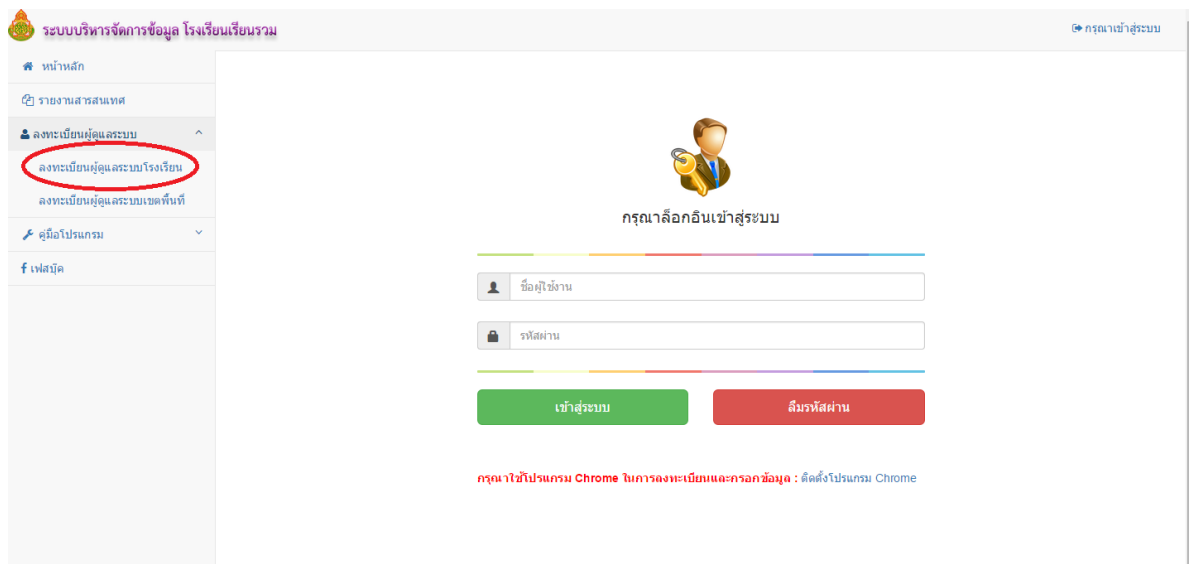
ระบบบริหารจัดการข้อมูล โรงเรียนเรียนรวม

กรุณาเข้าสู่ระบบ

หน้าหลัก

รายงานสารสนเทศ

ลงทะเบียนผู้ดูแลระบบ

ลงทะเบียนผู้ดูแลระบบโรงเรียน

ลงทะเบียนผู้ดูแลระบบเขตพื้นที่

คู่มือโปรแกรม

เฟสบุ๊ค

กรุณาล็อกอินเข้าสู่ระบบ

ชื่อผู้ใช้งาน

รหัสผ่าน

เข้าสู่ระบบ

ลืมรหัสผ่าน

กรุณาใช้โปรแกรม Chrome ในการลงทะเบียนและกรอกข้อมูล : ติดตั้งโปรแกรม Chrome